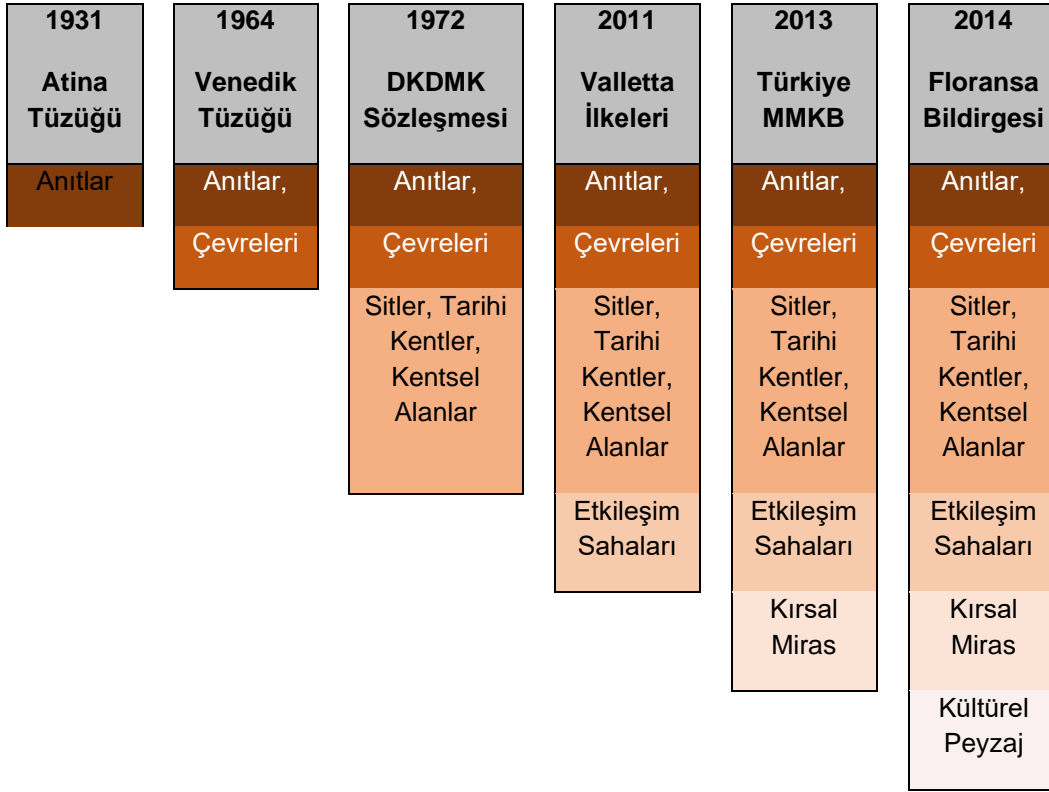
1931
Atina Tüzüğü
Anıtlar

1964
Venedik Tüzüğü
Anıtlar,
Çevreleri

1972
DKDMK Sözleşmesi
Anıtlar,
Çevreleri
Sitler, Tarihi Kentler, Kentsel Alanlar

2011
Valletta İlkeleri
Anıtlar,
Çevreleri
Sitler, Tarihi Kentler, Kentsel Alanlar
Etkileşim Sahaları

2013
Türkiye MMKB
Anıtlar,
Çevreleri
Sitler, Tarihi Kentler, Kentsel Alanlar
Etkileşim Sahaları
Kırsal Miras

2014
Floransa Bildirgesi
Anıtlar,
Çevreleri
Sitler, Tarihi Kentler, Kentsel Alanlar
Etkileşim Sahaları
Kırsal Miras
Kültürel Peyzaj